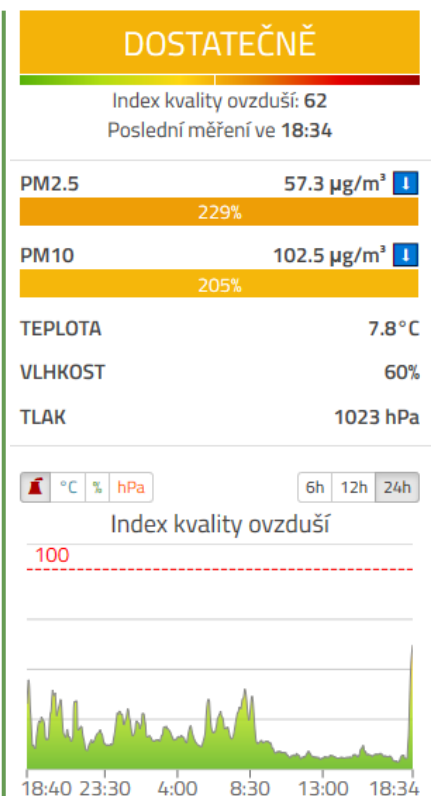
DOSTATEČNÉ

Index kvality ovzduší: 62
Poslední měření ve 18:34

PM2.5 57.3 µg/m³
229%

PM10 102.5 µg/m³
205%

TEPLOTA 7.8°C

VLHKOST 60%

TLAK 1023 hPa

°C % hPa

6h 12h 24h

Index kvality ovzduší

100

18:40 23:30 4:00 8:30 13:00 18:34